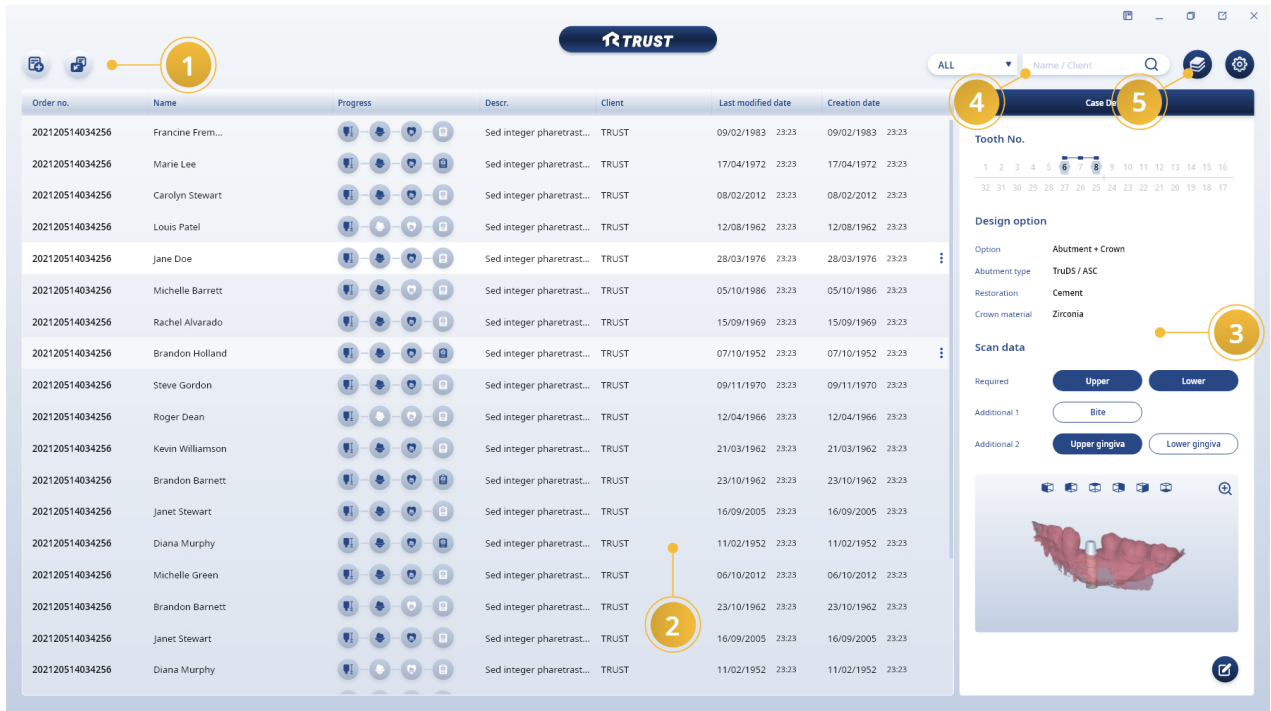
TRUST

1

ALL

Name / Client

4

5

Case De

| Order no. | Name | Progress | Descr. | Client | Last modified date | Creation date |
|---|---|---|---|---|---|---|
| 202120514034256 | Francine Frem... | | Sed integer pharetrast... | TRUST | 09/02/1983 23:23 | 09/02/1983 23:23 |
| 202120514034256 | Marie Lee | | Sed integer pharetrast... | TRUST | 17/04/1972 23:23 | 17/04/1972 23:23 |
| 202120514034256 | Carolyn Stewart | | Sed integer pharetrast... | TRUST | 08/02/2012 23:23 | 08/02/2012 23:23 |
| 202120514034256 | Louis Patel | | Sed integer pharetrast... | TRUST | 12/08/1962 23:23 | 12/08/1962 23:23 |
| 202120514034256 | Jane Doe | | Sed integer pharetrast... | TRUST | 28/03/1976 23:23 | 28/03/1976 23:23 |
| 202120514034256 | Michelle Barrett | | Sed integer pharetrast... | TRUST | 05/10/1986 23:23 | 05/10/1986 23:23 |
| 202120514034256 | Rachel Alvarado | | Sed integer pharetrast... | TRUST | 15/09/1969 23:23 | 15/09/1969 23:23 |
| 202120514034256 | Brandon Holland | | Sed integer pharetrast... | TRUST | 07/10/1952 23:23 | 07/10/1952 23:23 |
| 202120514034256 | Steve Gordon | | Sed integer pharetrast... | TRUST | 09/11/1970 23:23 | 09/11/1970 23:23 |
| 202120514034256 | Roger Dean | | Sed integer pharetrast... | TRUST | 12/04/1966 23:23 | 12/04/1966 23:23 |
| 202120514034256 | Kevin Williamson | | Sed integer pharetrast... | TRUST | 21/03/1962 23:23 | 21/03/1962 23:23 |
| 202120514034256 | Brandon Barnett | | Sed integer pharetrast... | TRUST | 23/10/1962 23:23 | 23/10/1962 23:23 |
| 202120514034256 | Janet Stewart | | Sed integer pharetrast... | TRUST | 16/09/2005 23:23 | 16/09/2005 23:23 |
| 202120514034256 | Diana Murphy | | Sed integer pharetrast... | TRUST | 11/02/1952 23:23 | 11/02/1952 23:23 |
| 202120514034256 | Michelle Green | | Sed integer pharetrast... | TRUST | 06/10/2012 23:23 | 06/10/2012 23:23 |
| 202120514034256 | Brandon Barnett | | Sed integer pharetrast... | TRUST | 23/10/1962 23:23 | 23/10/1962 23:23 |
| 202120514034256 | Janet Stewart | | Sed integer pharetrast... | TRUST | 16/09/2005 23:23 | 16/09/2005 23:23 |
| 202120514034256 | Diana Murphy | | Sed integer pharetrast... | TRUST | 11/02/1952 23:23 | 11/02/1952 23:23 |

2

Tooth No.

1 2 3 4 5 6 7 8 9 10 11 12 13 14 15 16
32 31 30 29 28 27 26 25 24 23 22 21 20 19 18 17

Design option

Option Abutment + Crown
Abutment type TruDS / ASC
Restoration Cement
Crown material Zirconia

3

Scan data

Required Upper Lower
Additional 1 Bite
Additional 2 Upper gingiva Lower gingiva